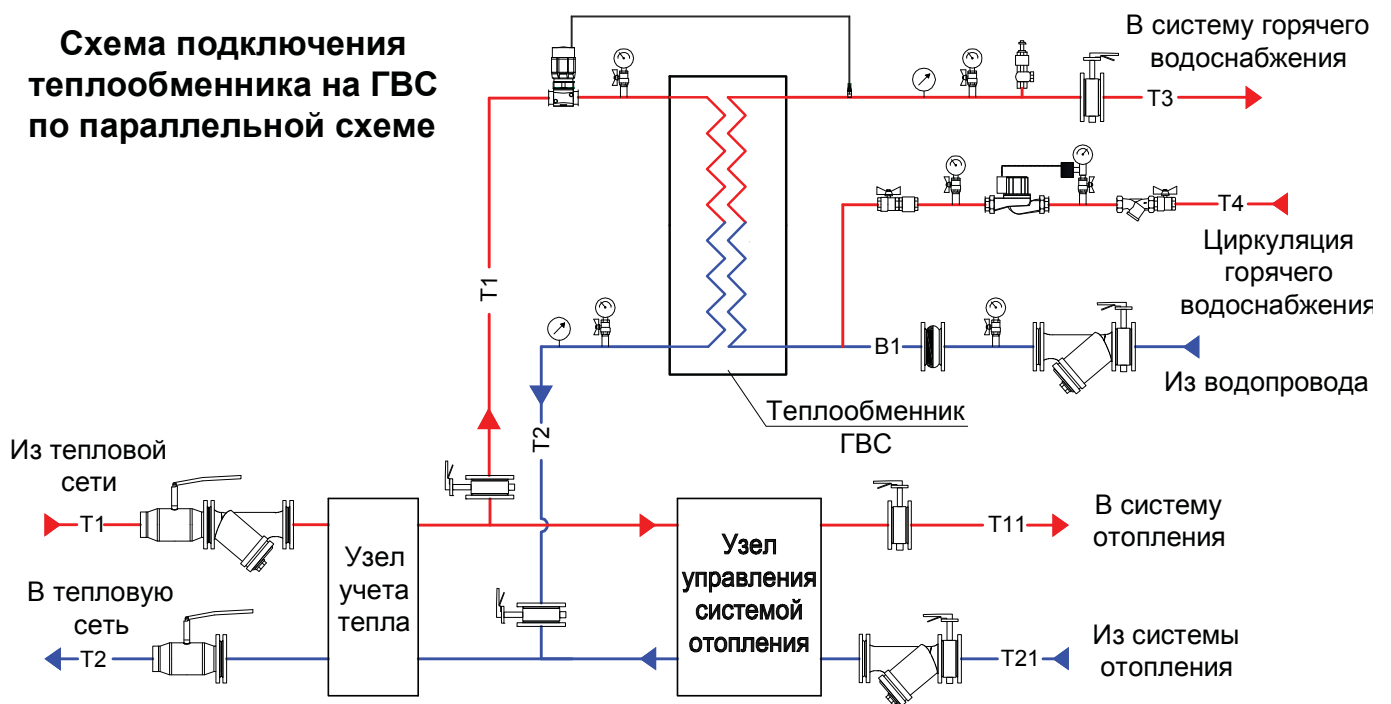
Схема подключения теплообменника на ГВС по параллельной схеме

В систему горячего водоснабжения

Т3

Т4

Циркуляция горячего водоснабжения

Т1

В1

Из водопровода

Т2

Теплообменник ГВС

Из тепловой сети

Т1

В тепловую сеть

Т2

Узел учета тепла

Узел управления системой отопления

В систему отопления

Т11

Из системы отопления

Т21